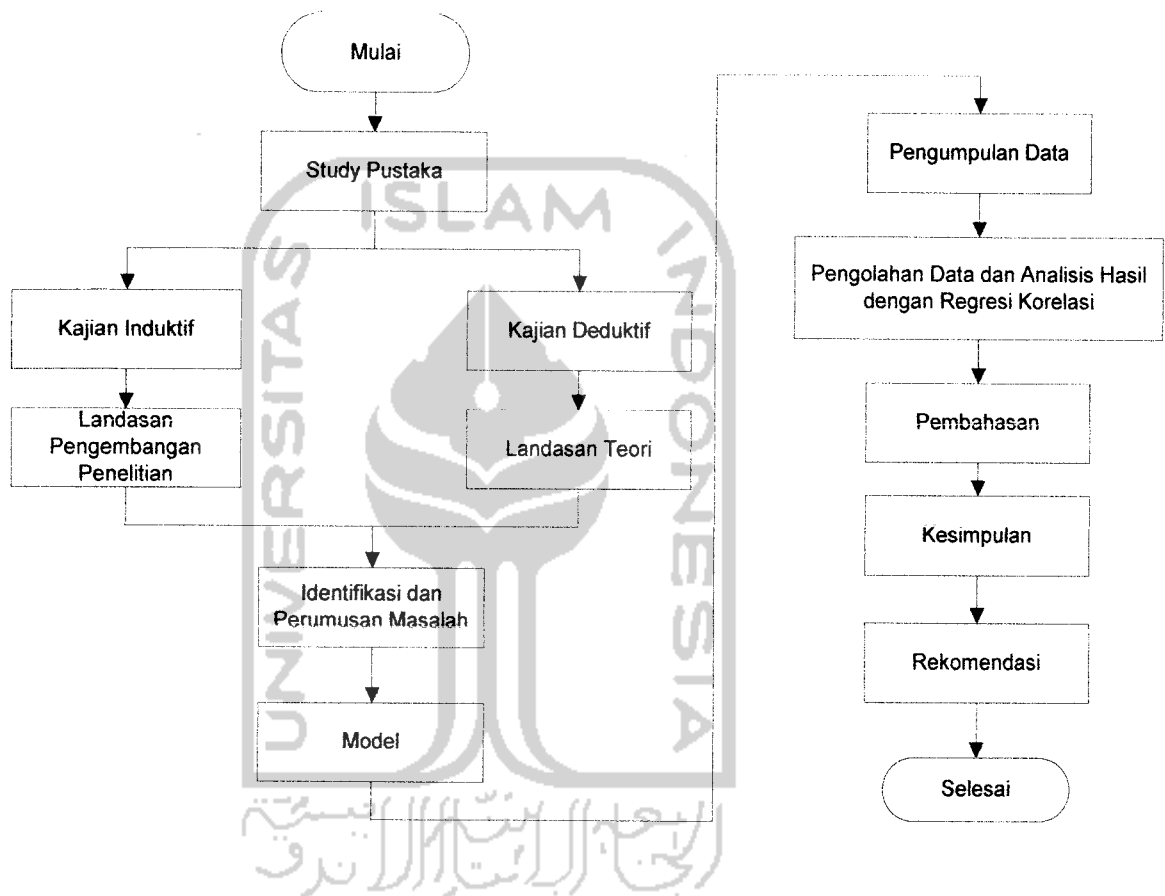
Mulai

Study Pustaka

Kajian Induktif

Landasan Pengembangan Penelitian

Kajian Deduktif

Landasan Teori

Identifikasi dan Perumusan Masalah

Model

Pengumpulan Data

Pengolahan Data dan Analisis Hasil dengan Regresi Korelasi

Pembahasan

Kesimpulan

Rekomendasi

Selesai

UNIVERSITAS ISLAM INDONESIA